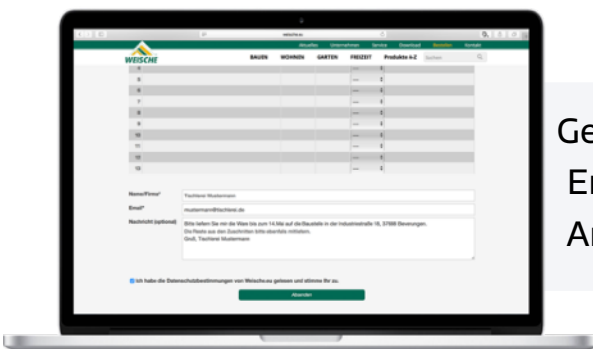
weische.eu

Aktuelles Unternehmen Service Download Kontakt

WEISCHE

BAUEN WOHNEN GARTEN FREIZEIT Produkte A-Z Suchen

5
6
7
8
9
10
11
12
13

Name/Firma* Tischlerei Mustermann

Email* mustermann@tischlerei.de

Nachricht (optional) Bitte liefern Sie mir die Ware bis zum 14.Mai auf die Baustelle in der Industriestraße 16, 37688 Beverungen. Die Reste aus den Zuschnitten bitte ebenfalls mitliefern. Gruß, Tischlerei Mustermann

Ich habe die Datenschutzbestimmungen von Weische.eu gelesen und stimme ihr zu.

Absenden

Ge
Er
Ar